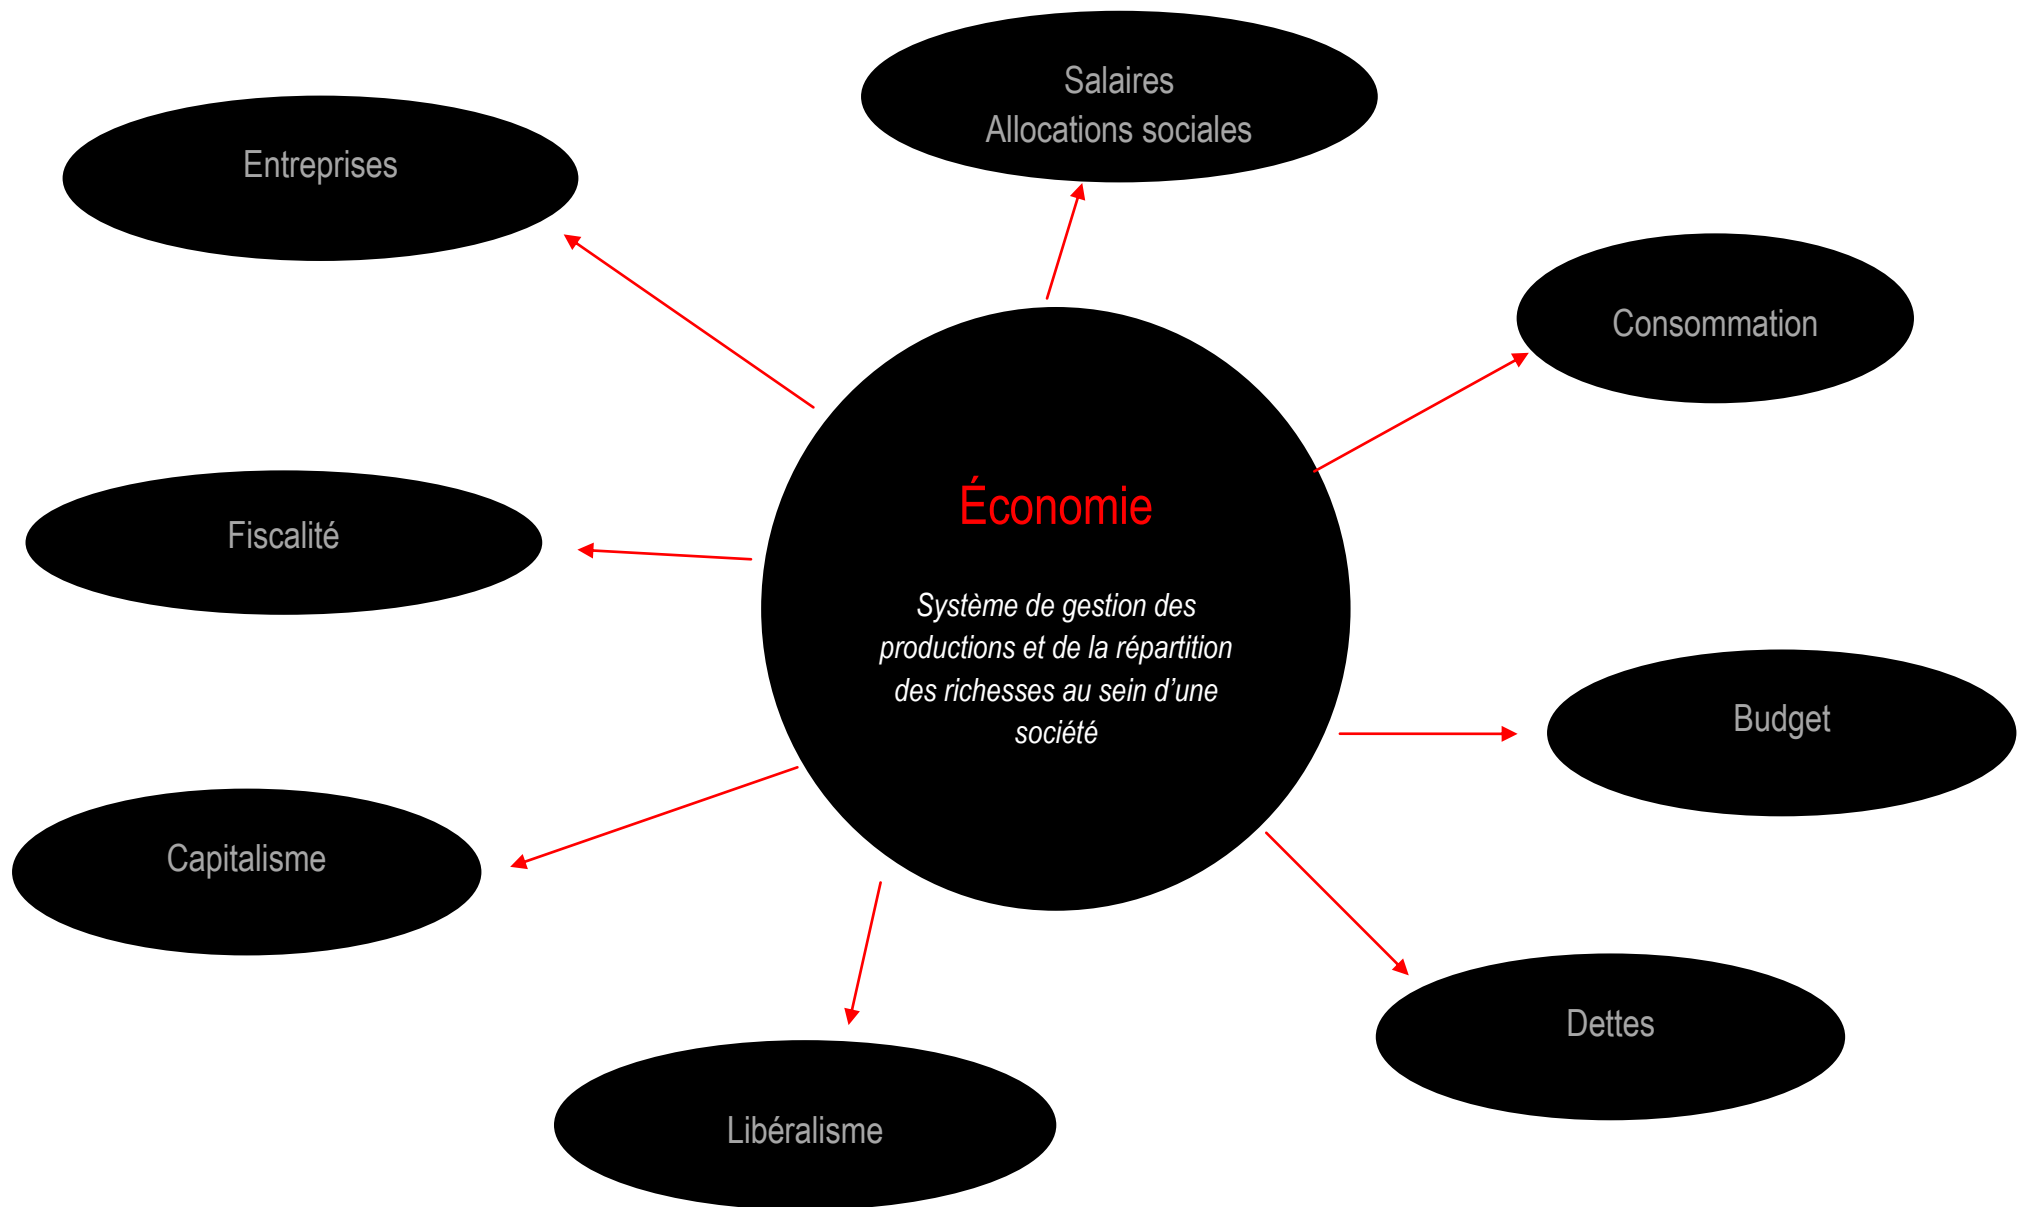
Économie

Système de gestion des productions et de la répartition des richesses au sein d'une société

Salaires
Allocations sociales

Entreprises

Consommation

Fiscalité

Budget

Capitalisme

Dettes

Libéralisme